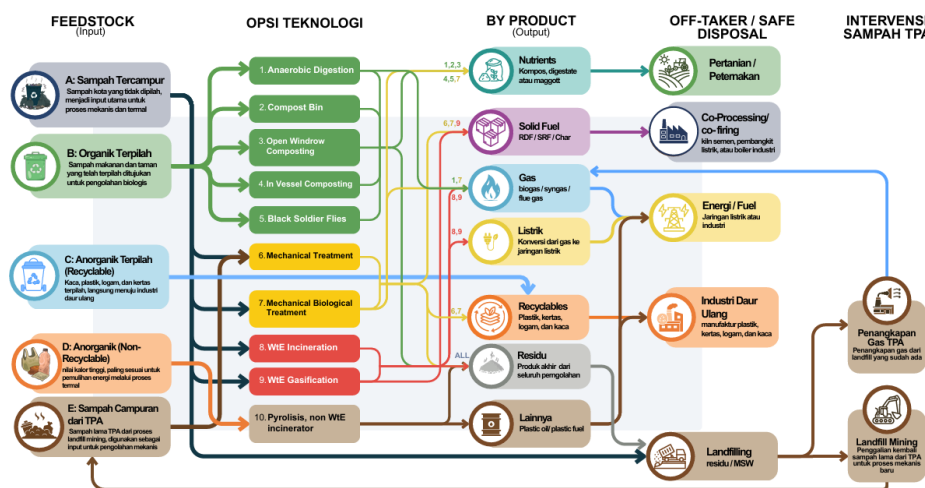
FEEDSTOCK
(Input)

OPSI TEKNOLOGI

BY PRODUCT
(Output)

OFF-TAKER / SAFE DISPOSAL

INTERVENSI SAMPAH TPA

A: Sampah Tercampur
Sampah kota yang tidak dipilah, menjadi input utama untuk proses mekanis dan termal

B: Organik Terpilah
Sampah makanan dan taman yang telah terpilah ditujukan untuk pengolahan biologis

C: Anorganik Terpilah (Recyclable)
Kaca, plastik, logam, dan kertas terpilah, langsung menuju industri daur ulang

D: Anorganik (Non-Recyclable)
nilai kalor tinggi, paling sesuai untuk pemulihan energi melalui proses termal

E: Sampah Campuran dari TPA
Sampah lama TPA dari proses landfill mining, digunakan sebagai input untuk pengolahan mekanis

1. Anaerobic Digestion
2. Compost Bin
3. Open Windrow Composting
4. In Vessel Composting
5. Black Soldier Flies
6. Mechanical Treatment
7. Mechanical Biological Treatment
8. WtE Incineration
9. WtE Gasification
10. Pyrolisis, non WtE incinerator

1,2,3
4,5,7
6,7,9
1,7
8,9
8,9
6,7
ALL

Nutrients
Kompos, digestate atau maggott

Solid Fuel
RDF / SRF / Char

Gas
biogas / syngas / flue gas

Listrik
Konversi dari gas ke jaringan listrik

Recyclables
Plastik, kertas, logam, dan kaca

Residu
Produk akhir dari seluruh pengolahan

Lainnya
Plastic oil/ plastic fuel

Pertanian / Peternakan

Co-Processing/ co-firing
kiln semen, pembangkit listrik, atau boiler industri

Energi / Fuel
Jaringan listrik atau industri

Industri Daur Ulang
manufaktur plastik, kertas, logam, dan kaca

Landfilling
residu / MSW

Penangkapan Gas TPA
Penangkapan gas dari landfill yang sudah ada

Landfill Mining
Penggalian kembali sampah lama dari TPA untuk proses mekanis baru